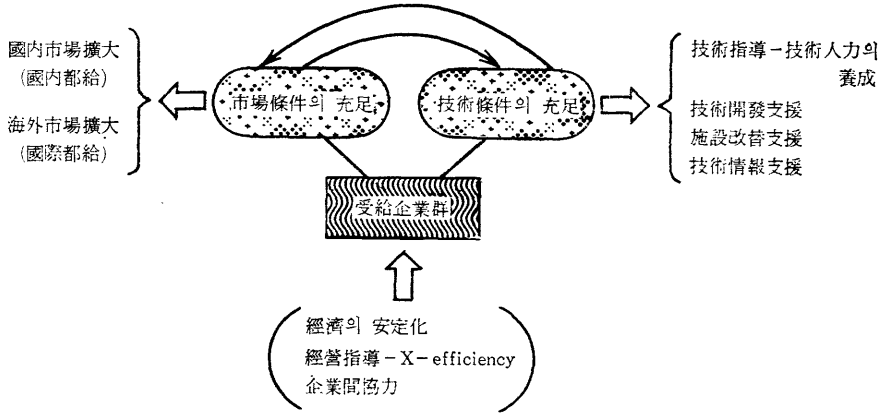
國內市場擴大
(國內都給)

海外市場擴大
(國際都給)

市場條件의 充足

技術條件의 充足

技術指導－技術人力의 養成
技術開發支援
施設改替支援
技術情報支援

受給企業群

經濟의 安定化
經營指導－X－efficiency
企業間協力